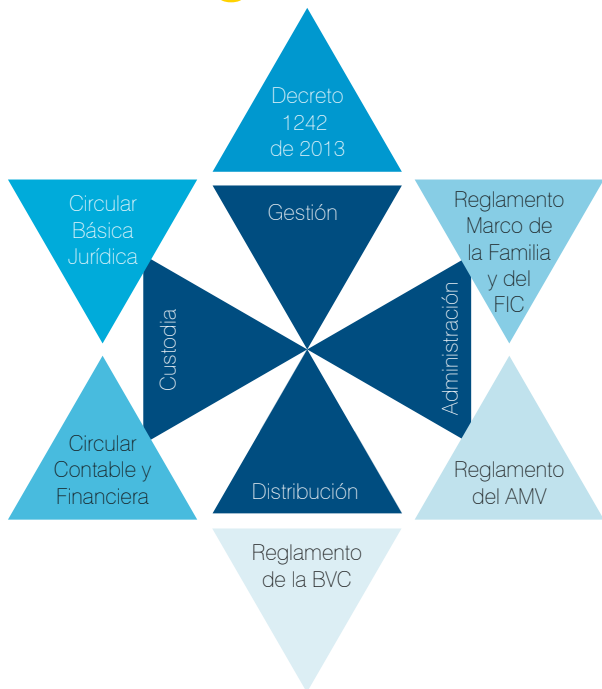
Decreto 1242 de 2013

Circular Básica Jurídica

Gestión

Reglamento Marco de la Familia y del FIC

Custodia

Administración

Circular Contable y Financiera

Distribución

Reglamento del AMV

Reglamento de la BVC